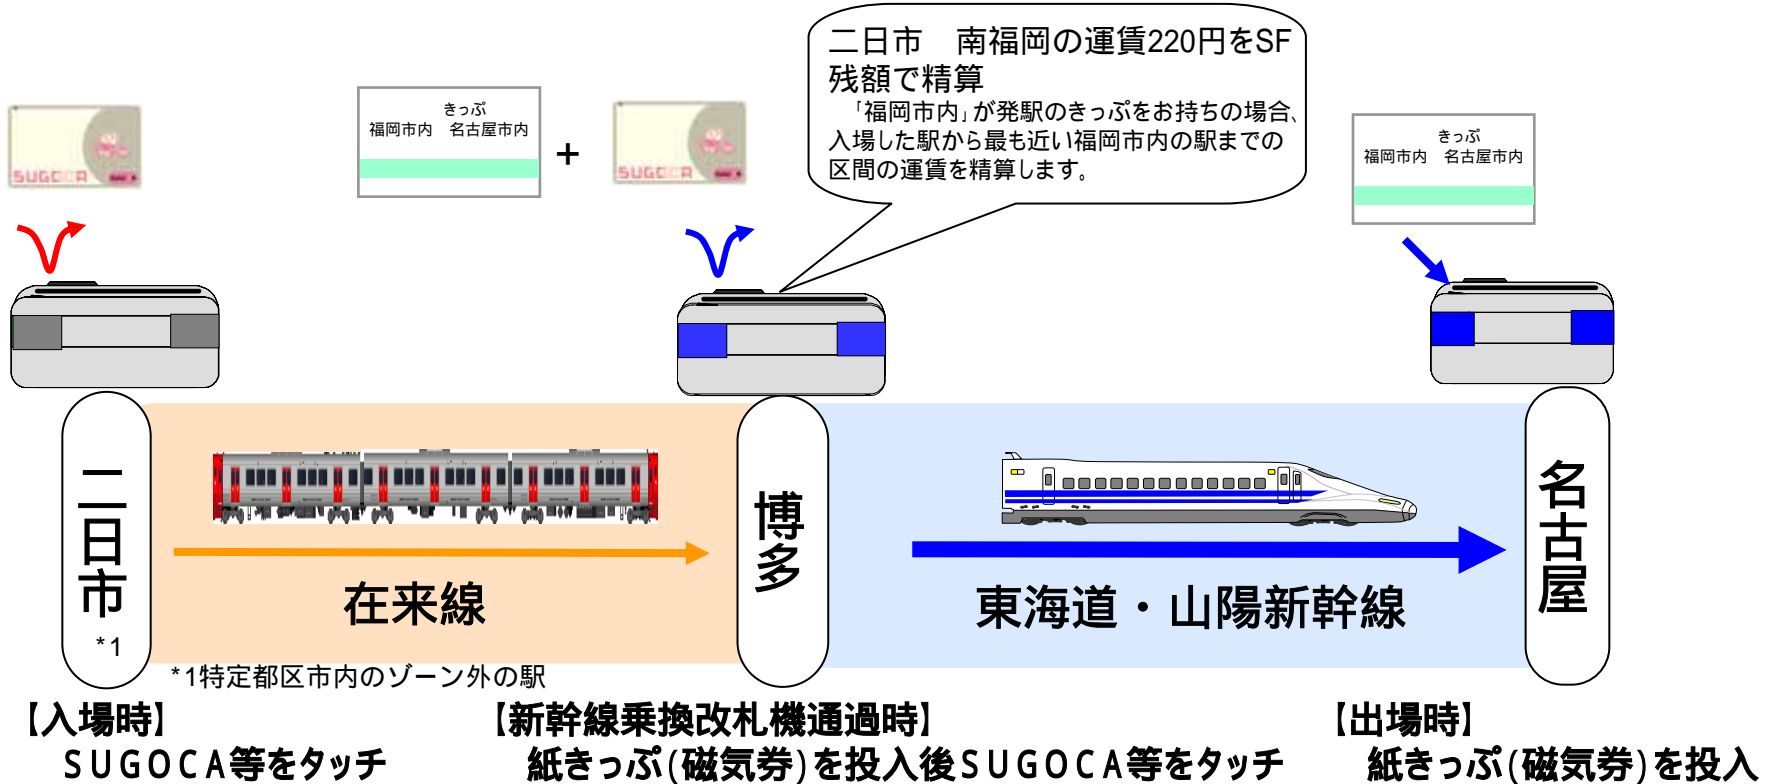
SUGOCA

きっぷ
福岡市内　名古屋市内

+

SUGOCA

二日市　南福岡の運賃220円をSF残額で精算
「福岡市内」が発駅のきっぷをお持ちの場合、入場した駅から最も近い福岡市内の駅までの区間の運賃を精算します。

きっぷ
福岡市内　名古屋市内

二日市
*1

在来線

博多

東海道・山陽新幹線

名古屋

*1特定都区市内のゾーン外の駅

【入場時】
SUGOCA等をタッチ

【新幹線乗換改札機通過時】
紙きっぷ(磁気券)を投入後SUGOCA等をタッチ

【出場時】
紙きっぷ(磁気券)を投入